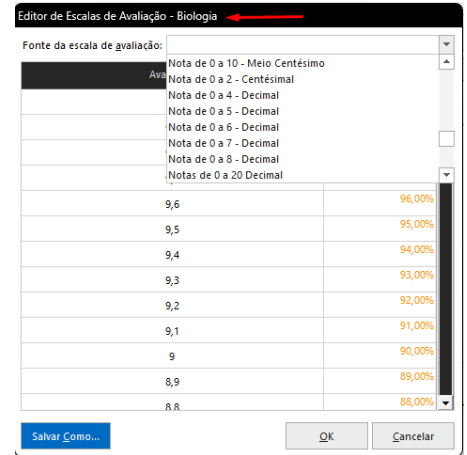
Editor de Escalas de Avaliação - Biologia

Fonte da escala de avaliação:

Nota de 0 a 10 - Meio Centésimo
Nota de 0 a 2 - Centésimal
Nota de 0 a 4 - Decimal
Nota de 0 a 5 - Decimal
Nota de 0 a 6 - Decimal
Nota de 0 a 7 - Decimal
Nota de 0 a 8 - Decimal
Notas de 0 a 20 Decimal

Ava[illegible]

| | |
|---|---|
| 9,6 | 96,00% |
| 9,5 | 95,00% |
| 9,4 | 94,00% |
| 9,3 | 93,00% |
| 9,2 | 92,00% |
| 9,1 | 91,00% |
| 9 | 90,00% |
| 8,9 | 89,00% |
| 8,8 | 88,00% |

Salvar Como...
OK
Cancelar